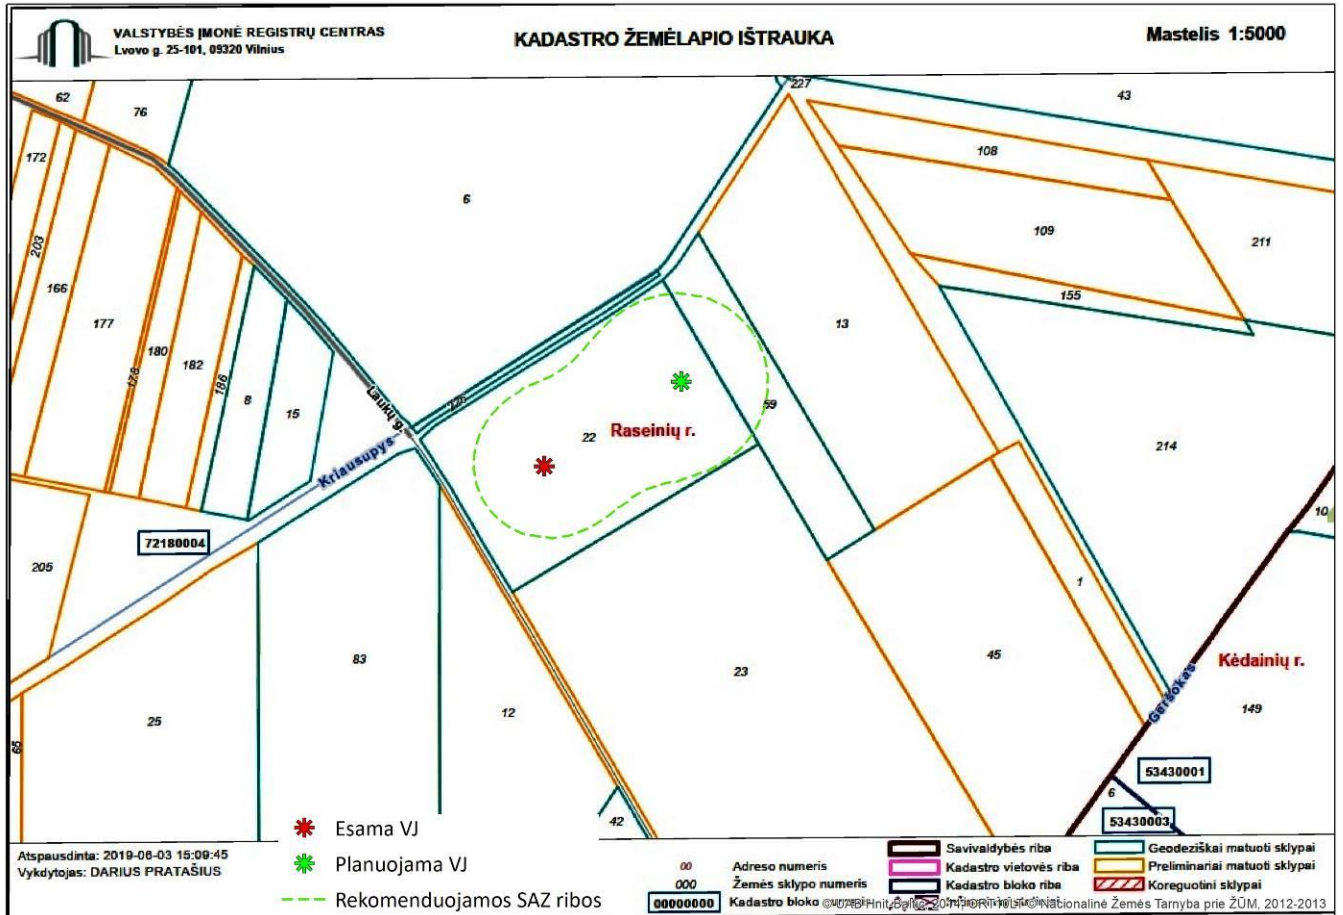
VALSTYBĖS ĮMONĖ REGISTRŲ CENTRAS
Lvovo g. 25-101, 09320 Vilnius

KADASTRO ŽEMĖLAPIO IŠTRAUKA

Mastelis 1:5000

62
76
227
43
172
108
6
203
109
211
166
177
180
178
182
186
155
13
8
15
Laukų g.
126
59
22
Raseinių r.
214
Kriausupys
72180004
10
205
1
83
45
23
Kėdainių r.
25
12
Geršokas
149
65
53430001
6
42
53430003

Esama VJ
Planuojama VJ
Rekomenduojamos SAZ ribos

Atspausdinta: 2019-06-03 15:09:45
Vykdytojas: DARIUS PRATAŠIUS

00 Adreso numeris
000 Žemės sklypo numeris
00000000 Kadastro bloko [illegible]

Savivaldybės riba
Kadastro vietovės riba
Kadastro bloko riba
Geodeziškai matuoti sklypai
Preliminariai matuoti sklypai
Koreguotini sklypai

©UAB Hnit-Baltic 2011, ORT10LT ©Nacionalinė Žemės Tarnyba prie ŽŪM, 2012-2013